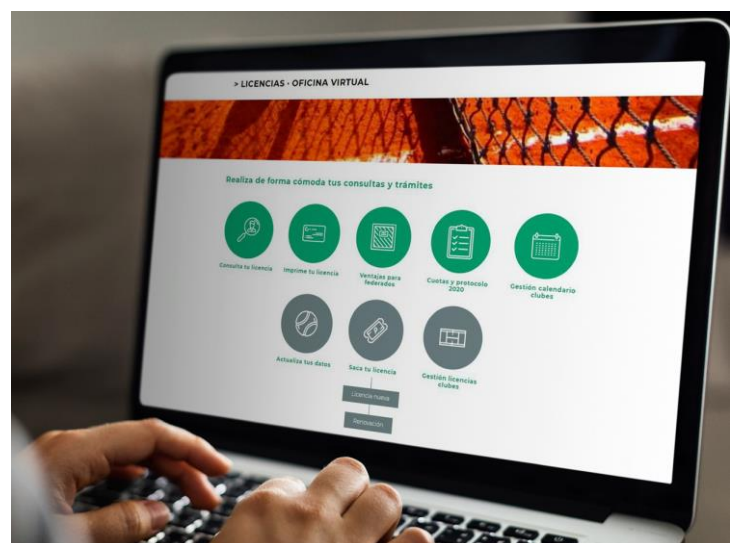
> LICENCIAS - OFICINA VIRTUAL

Realiza de forma cómoda tus consultas y trámites

Consulta tu licencia

Imprime tu licencia

Ventajas para federados

Cuotas y protocolo 2020

Gestión calendario clubes

Actualiza tus datos

Saca tu licencia

Licencia nueva

Renovación

Gestión licencias clubes